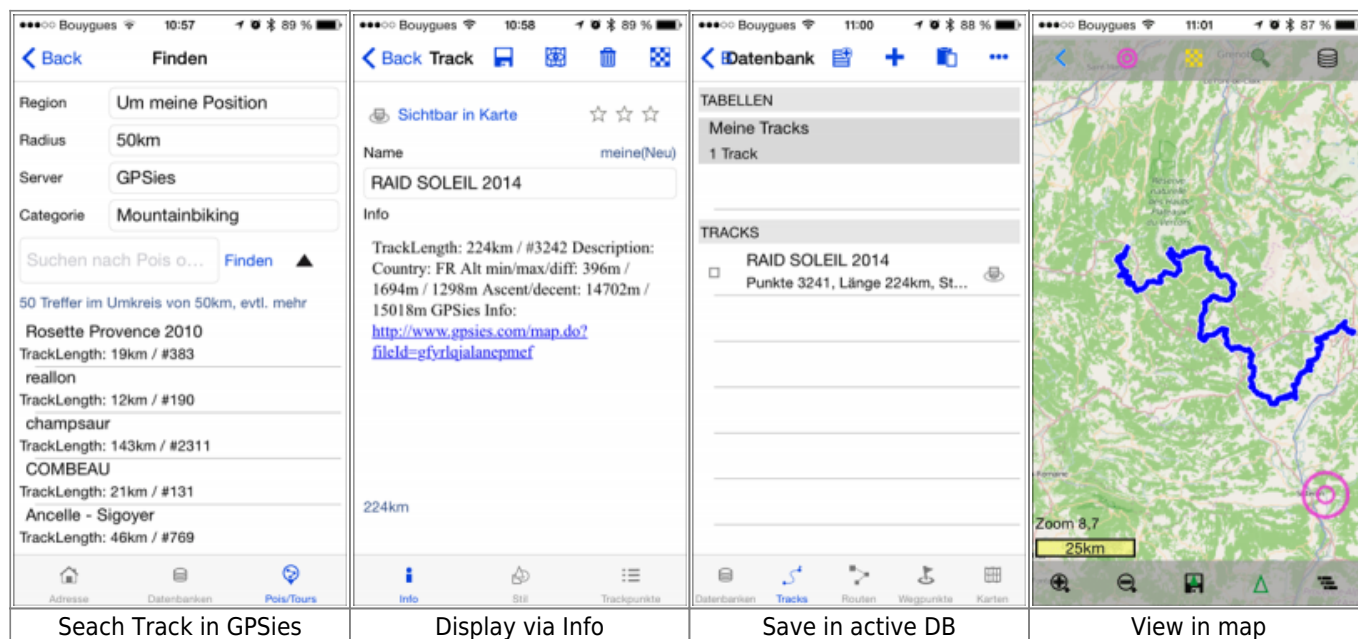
●●●○○ Bouygues 10:57 89 %
Back Finden
Region Um meine Position
Radius 50km
Server GPSies
Categorie Mountainbiking
Suchen nach Pois o... Finden
50 Treffer im Umkreis von 50km, evtl. mehr
Rosette Provence 2010
TrackLength: 19km / #383
reallon
TrackLength: 12km / #190
champsaur
TrackLength: 143km / #2311
COMBEAU
TrackLength: 21km / #131
Ancelle - Sigoyer
TrackLength: 46km / #769
Adresse Datenbanken Pois/Tours

●●●○○ Bouygues 10:58 89 %
Back Track
Sichtbar in Karte
Name meine(Neu)
RAID SOLEIL 2014
Info
TrackLength: 224km / #3242 Description: Country: FR Alt min/max/diff: 396m / 1694m / 1298m Ascent/decent: 14702m / 15018m GPSies Info: http://www.gpsies.com/map.do?fileId=gfyrlqialanepmef
224km
Info Stil Trackpunkte

●●●○○ Bouygues 11:00 88 %
Datenbank
TABELLEN
Meine Tracks
1 Track
TRACKS
RAID SOLEIL 2014
Punkte 3241, Länge 224km, St...
Datenbanken Tracks Routen Wegpunkte Karten

●●●○○ Bouygues 11:01 87 %
Zoom 8,7
25km

| Seach Track in GPSies | Display via Info | Save in active DB | View in map |